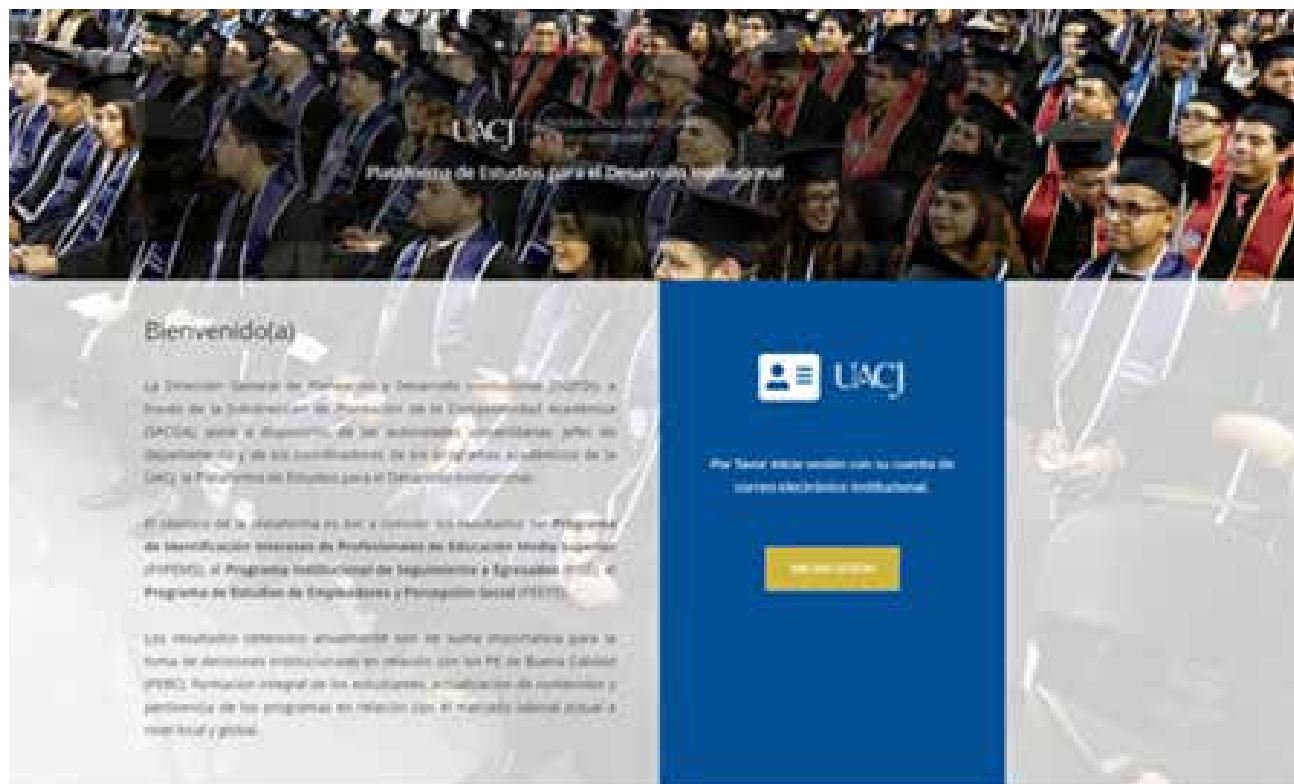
UACJ

Plataforma de Estudios para el Desarrollo Institucional

Bienvenido(a)

La Dirección General de Planeación y Desarrollo Institucional (DGPDI), a través de la Subdirección de Promoción de la Competitividad Académica (SPCOA), pone a disposición de las autoridades universitarias, jefes de departamento y de los coordinadores de los programas académicos de la UACJ la Plataforma de Estudios para el Desarrollo Institucional.

El objetivo de la plataforma es dar a conocer los resultados del Programa de Identificación Intereses de Profesionales de Educación Media Superior (PIIPEMS), el Programa Institucional de Seguimiento a Egresados (PISE) y Programa de Estudios de Empleadores y Percepción Social (PEEPS).

Los resultados obtenidos anualmente son de suma importancia para la toma de decisiones institucionales en relación con los PE de Buena Calidad (PEBC), formación integral de los estudiantes, actualización de contenidos y pertinencia de los programas en relación con el mercado laboral actual a nivel local y global.

UACJ

Por favor inicie sesión con su cuenta de correo electrónico institucional.

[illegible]